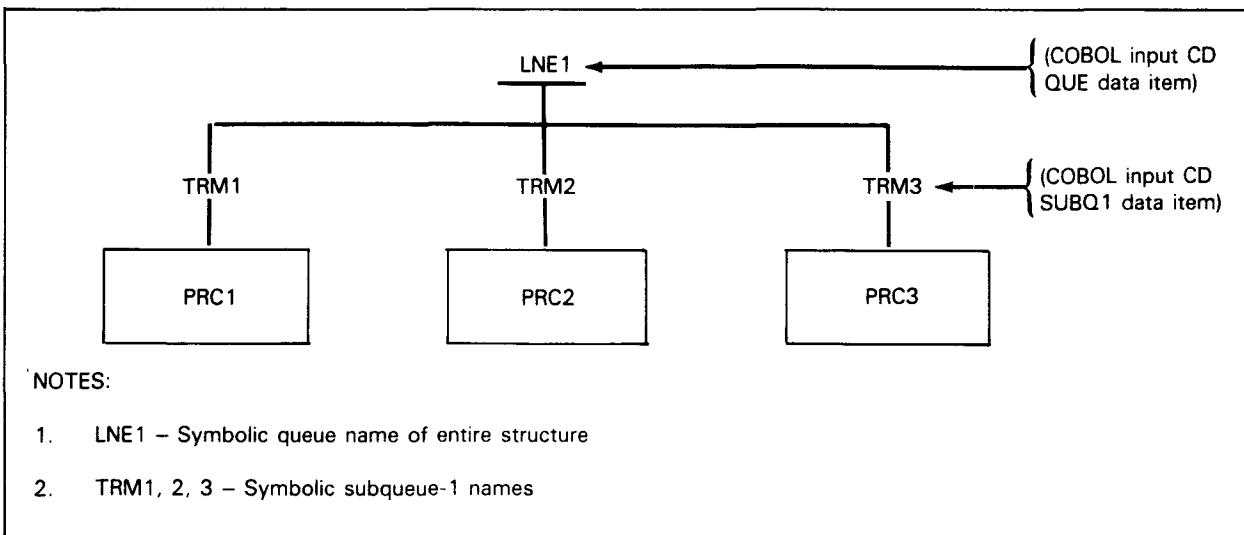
LNE1

(COBOL input CD QUE data item)

TRM1

TRM2

TRM3

(COBOL input CD SUBQ1 data item)

PRC1

PRC2

PRC3

NOTES:

1. LNE1 – Symbolic queue name of entire structure

2. TRM1, 2, 3 – Symbolic subqueue-1 names